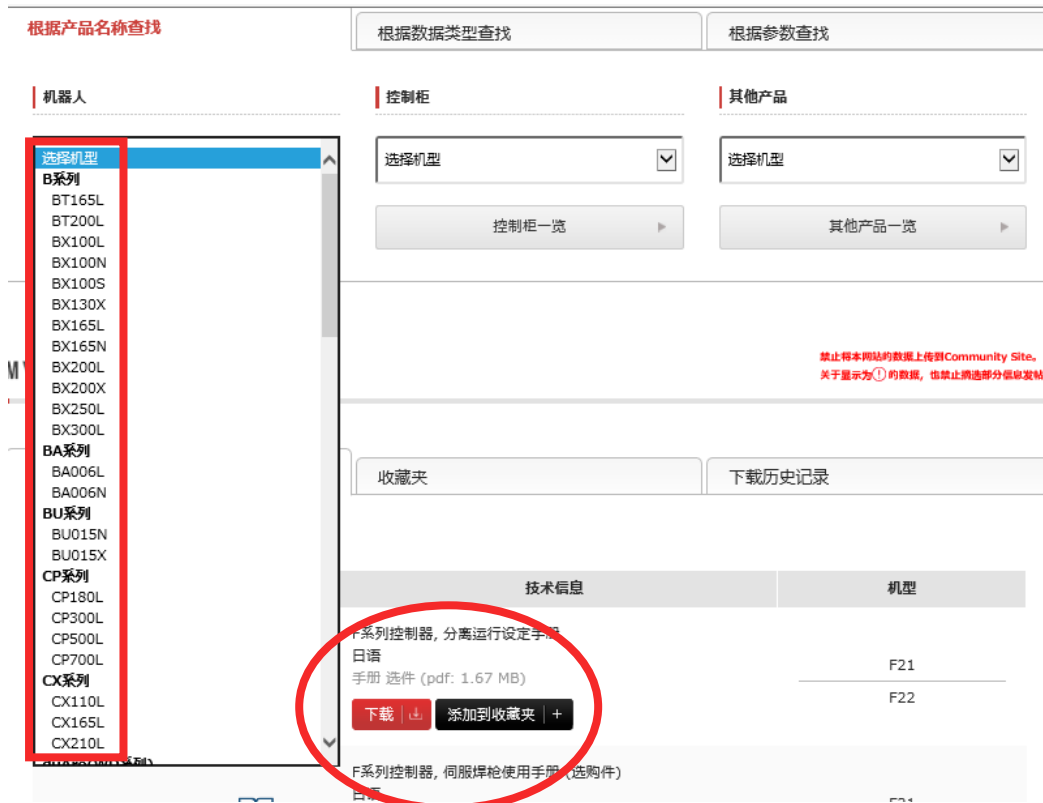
根据产品名称查找
根据数据类型查找
根据参数查找

机器人
控制柜
其他产品

选择机型
B系列
BT165L
BT200L
BX100L
BX100N
BX100S
BX130X
BX165L
BX165N
BX200L
BX200X
BX250L
BX300L
BA系列
BA006L
BA006N
BU系列
BU015N
BU015X
CP系列
CP180L
CP300L
CP500L
CP700L
CX系列
CX110L
CX165L
CX210L
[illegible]

选择机型
控制柜一览

选择机型
其他产品一览

M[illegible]

禁止将本网站的数据上传到Community Site。
关于显示为!的数据，也禁止摘选部分信息发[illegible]

收藏夹
下载历史记录

| 技术信息 | 机型 |
|---|---|
| F系列控制器，分离运行设定手册 日语 手册 选件 (pdf: 1.67 MB) 下载 添加到收藏夹 + | F21 F22 |
| F系列控制器，伺服焊枪使用手册（选购件） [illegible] | F21 |